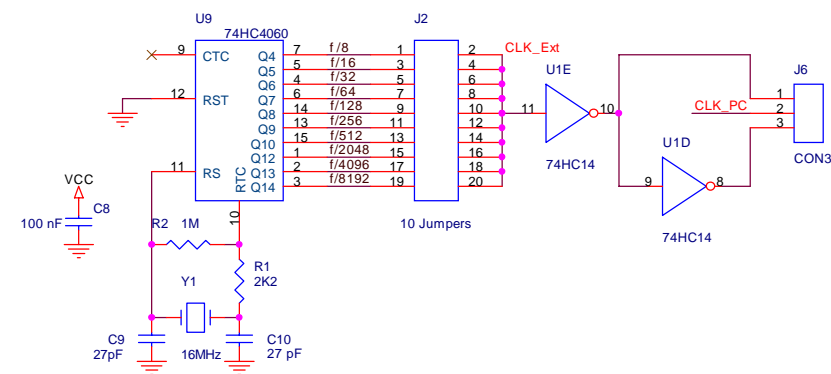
U9
74HC4060
9 CTC
12 RST
11 RS
RTC
10
Q4 7
Q5 5
Q6 4
Q7 6
Q8 14
Q9 13
Q10 15
Q12 1
Q13 2
Q14 3
f/8
f/16
f/32
f/64
f/128
f/256
f/512
f/2048
f/4096
f/8192
J2
1 2
3 4
5 6
7 8
9 10
11 12
13 14
15 16
17 18
19 20
10 Jumpers
CLK_Ext
U1E
11
10
74HC14
U1D
9
8
74HC14
J6
CLK_PC
1
2
3
CON3
VCC
C8
100 nF
R2 1M
R1
2K2
Y1
C9
27pF
16MHz
C10
27 pF